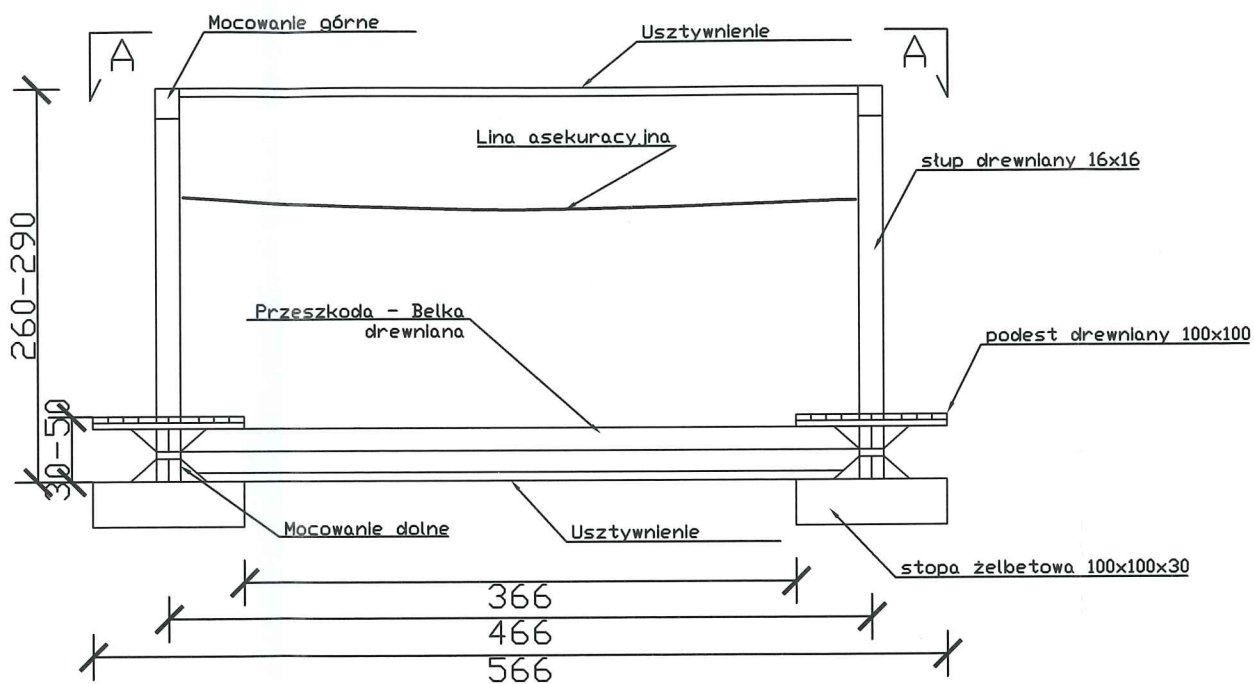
A

Mocowanie górne

Usztywnienie

A

Lina asekuracyjna

słup drewniany 16x16

260-290

Przeszkoda - Belka drewniana

podest drewniany 100x100

30-50

Mocowanie dolne

Usztywnienie

stopa żelbetowa 100x100x30

366

466

566